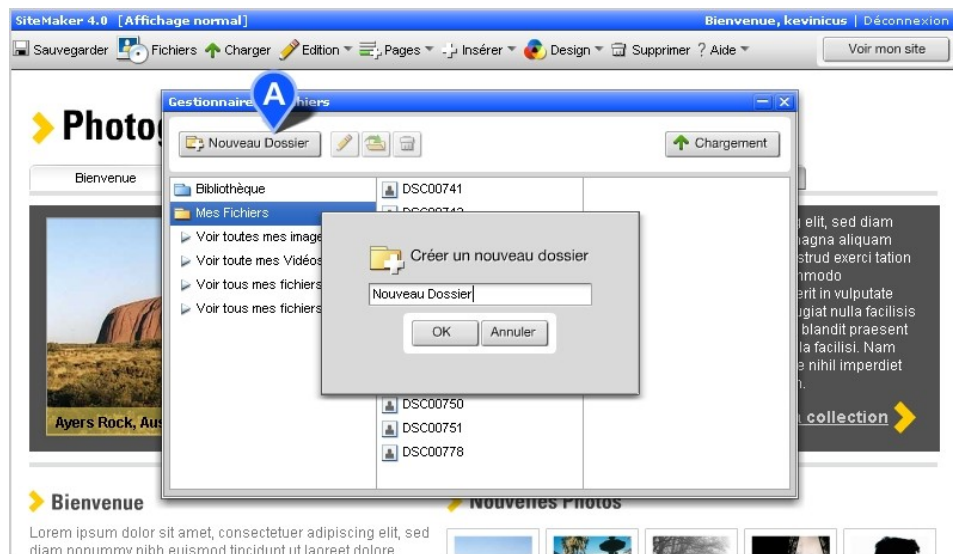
SiteMaker 4.0 [Affichage normal]
Bienvenue, kevinicus | Déconnexion

Sauvegarder Fichiers Charger Edition Pages Insérer Design Supprimer ? Aide
Voir mon site

Photo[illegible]

Bienvenue

Gestionnaire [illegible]hiers

A

Nouveau Dossier
Chargement

Bibliothèque
Mes Fichiers
Voir toutes mes image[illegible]
Voir toute mes Vidéos
Voir tous mes fichiers
Voir tous mes fichiers

DSC00741
DSC00742
DSC00750
DSC00751
DSC00778

Créer un nouveau dossier
Nouveau Dossier
OK
Annuler

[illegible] elit, sed diam
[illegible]nagna aliquam
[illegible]strud exerci tation
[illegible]nmodo
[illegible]rit in vulputate
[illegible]giat nulla facilisis
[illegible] blandit praesent
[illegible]la facilisi. Nam
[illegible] nihil imperdiet
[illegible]

Ayers Rock, Au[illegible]

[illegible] collection

Bienvenue
Lorem ipsum dolor sit amet, consectetuer adipiscing elit, sed diam nonummy nibh euismod tincidunt ut laoreet dolore

Nouvelles Photos